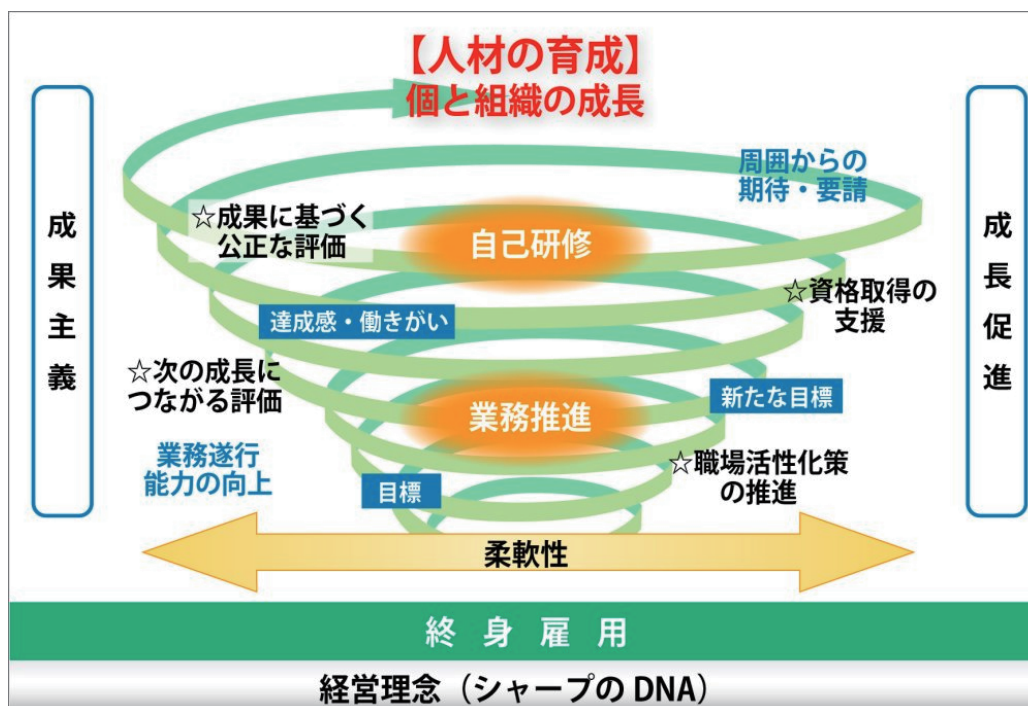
【人材の育成】
個と組織の成長

成果主義

成長促進

周囲からの期待・要請

☆成果に基づく公正な評価

自己研修

☆資格取得の支援

達成感・働きがい

☆次の成長につながる評価

新たな目標

業務推進

業務遂行能力の向上

☆職場活性化策の推進

目標

柔軟性

終身雇用

経営理念（シャープのDNA）